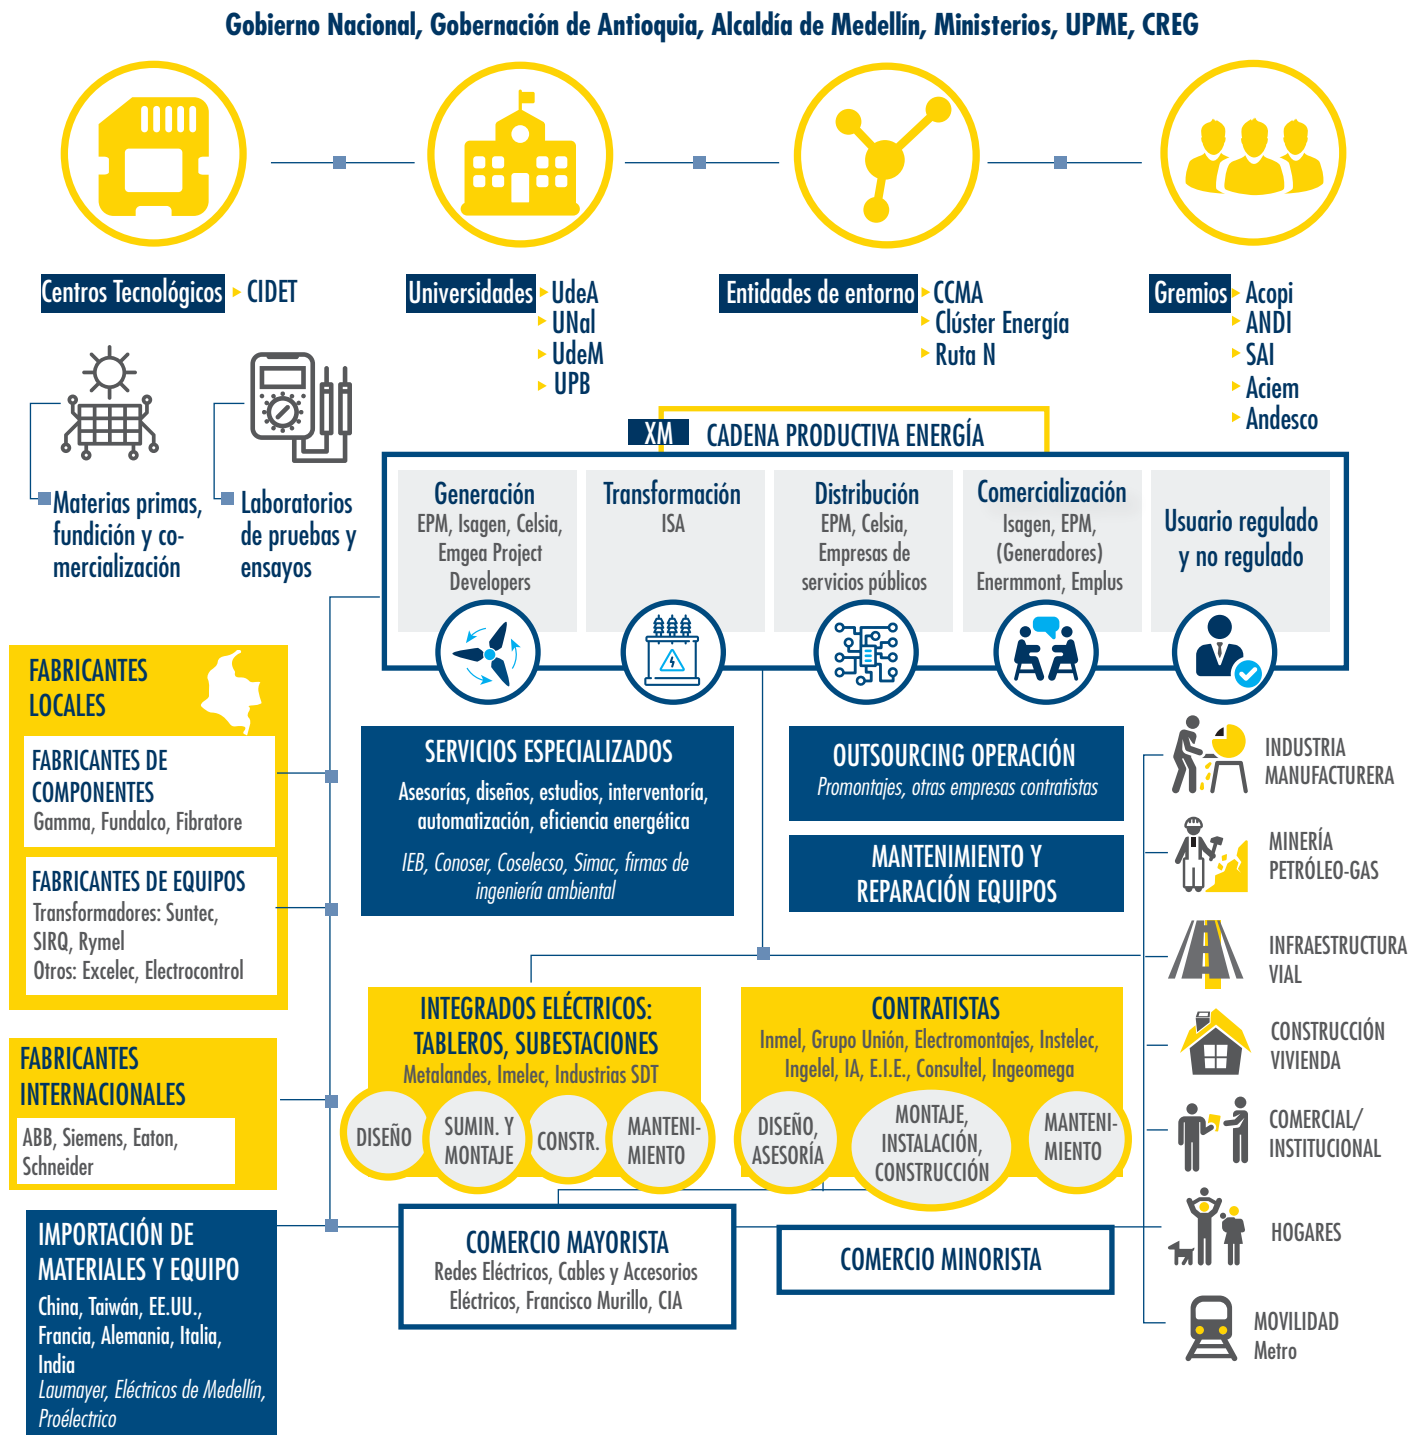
Gobierno Nacional, Gobernación de Antioquia, Alcaldía de Medellín, Ministerios, UPME, CREG

Centros Tecnológicos CIDET

Universidades UdeA UNal UdeM UPB

Entidades de entorno CCMA Clúster Energía Ruta N

Gremios Acopi ANDI SAI Aciem Andesco

Materias primas, fundición y comercialización

Laboratorios de pruebas y ensayos

XM CADENA PRODUCTIVA ENERGÍA

Generación
EPM, Isagen, Celsia, Emgea Project Developers

Transformación
ISA

Distribución
EPM, Celsia, Empresas de servicios públicos

Comercialización
Isagen, EPM, (Generadores) Enermmont, Emplus

Usuario regulado y no regulado

FABRICANTES LOCALES

FABRICANTES DE COMPONENTES
Gamma, Fundalco, Fibratore

FABRICANTES DE EQUIPOS
Transformadores: Suntec, SIRQ, Rymel
Otros: Excelec, Electrocontrol

FABRICANTES INTERNACIONALES
ABB, Siemens, Eaton, Schneider

IMPORTACIÓN DE MATERIALES Y EQUIPO
China, Taiwán, EE.UU., Francia, Alemania, Italia, India
Laumayer, Eléctricos de Medellín, Proéelectrico

SERVICIOS ESPECIALIZADOS
Asesorías, diseños, estudios, interventoría, automatización, eficiencia energética
IEB, Conoser, Coselecso, Simac, firmas de ingeniería ambiental

OUTSOURCING OPERACIÓN
Promontajes, otras empresas contratistas

MANTENIMIENTO Y REPARACIÓN EQUIPOS

INTEGRADOS ELÉCTRICOS: TABLEROS, SUBESTACIONES
Metalandes, Imelec, Industrias SDT
DISEÑO SUMIN. Y MONTAJE CONSTR. MANTENIMIENTO

CONTRATISTAS
Inmel, Grupo Unión, Electromontajes, Instelec, Ingelel, IA, E.I.E., Consultel, Ingeomega
DISEÑO, ASESORÍA MONTAJE, INSTALACIÓN, CONSTRUCCIÓN MANTENIMIENTO

COMERCIO MAYORISTA
Redes Eléctricos, Cables y Accesorios Eléctricos, Francisco Murillo, CIA

COMERCIO MINORISTA

INDUSTRIA MANUFACTURERA
MINERÍA PETRÓLEO-GAS
INFRAESTRUCTURA VIAL
CONSTRUCCIÓN VIVIENDA
COMERCIAL/ INSTITUCIONAL
HOGARES
MOVILIDAD Metro